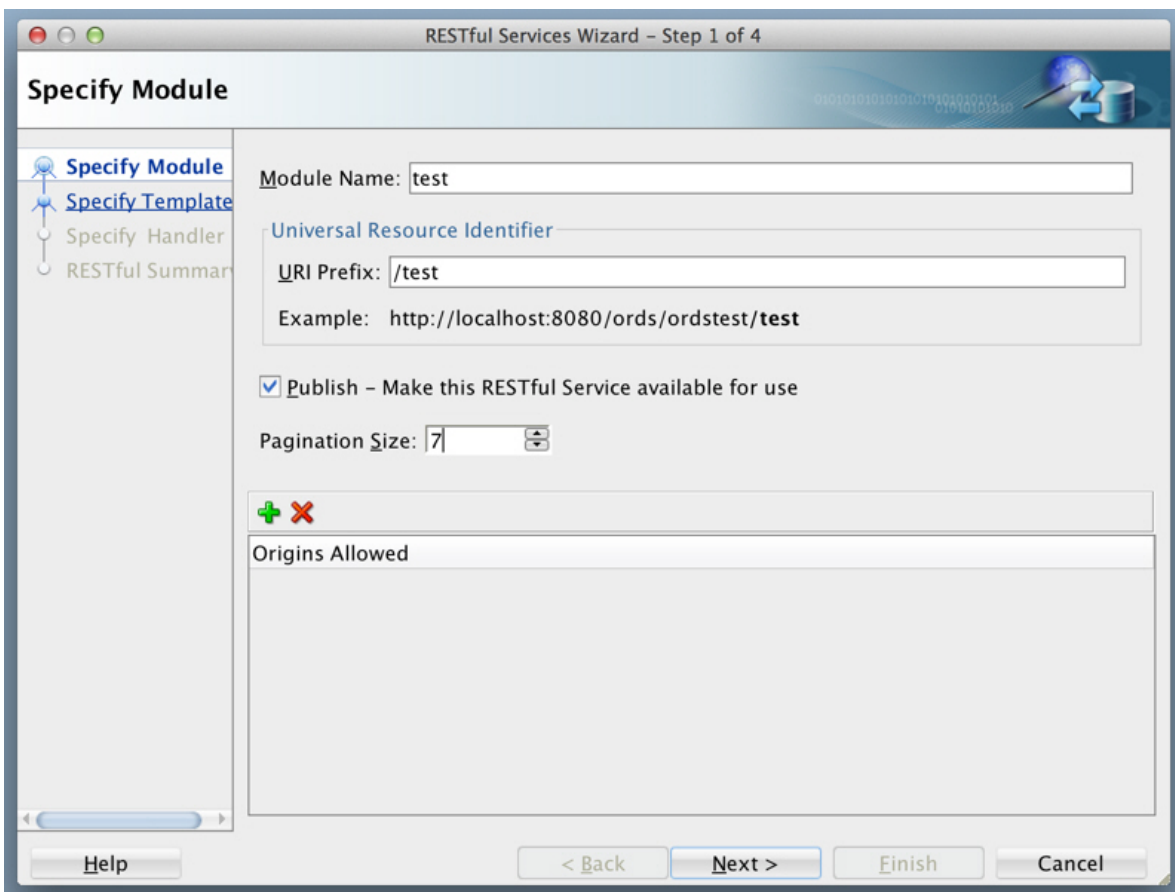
RESTful Services Wizard - Step 1 of 4

Specify Module

0101010101010101010101010

Specify Module
Specify Template
Specify Handler
RESTful Summar

Module Name: test

Universal Resource Identifier

URI Prefix: /test

Example: http://localhost:8080/ords/ordstest/**test**

Publish - Make this RESTful Service available for use

Pagination Size: 7

Origins Allowed

Help

< Back

Next >

Finish

Cancel